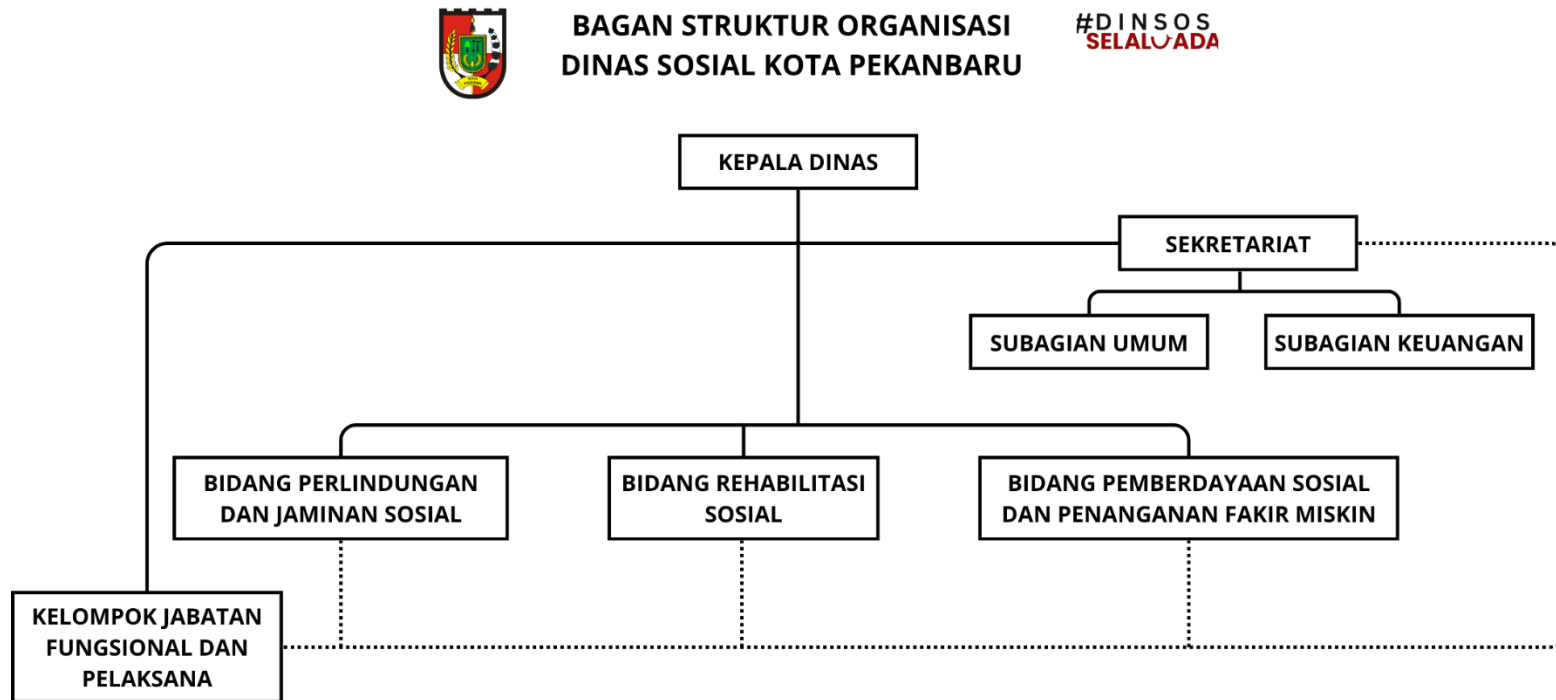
BAGAN STRUKTUR ORGANISASI
DINAS SOSIAL KOTA PEKANBARU

#DINSOS
SELALUADA

KEPALA DINAS

SEKRETARIAT

SUBAGIAN UMUM

SUBAGIAN KEUANGAN

BIDANG PERLINDUNGAN DAN JAMINAN SOSIAL

BIDANG REHABILITASI SOSIAL

BIDANG PEMBERDAYAAN SOSIAL DAN PENANGANAN FAKIR MISKIN

KELOMPOK JABATAN FUNGSIONAL DAN PELAKSANA